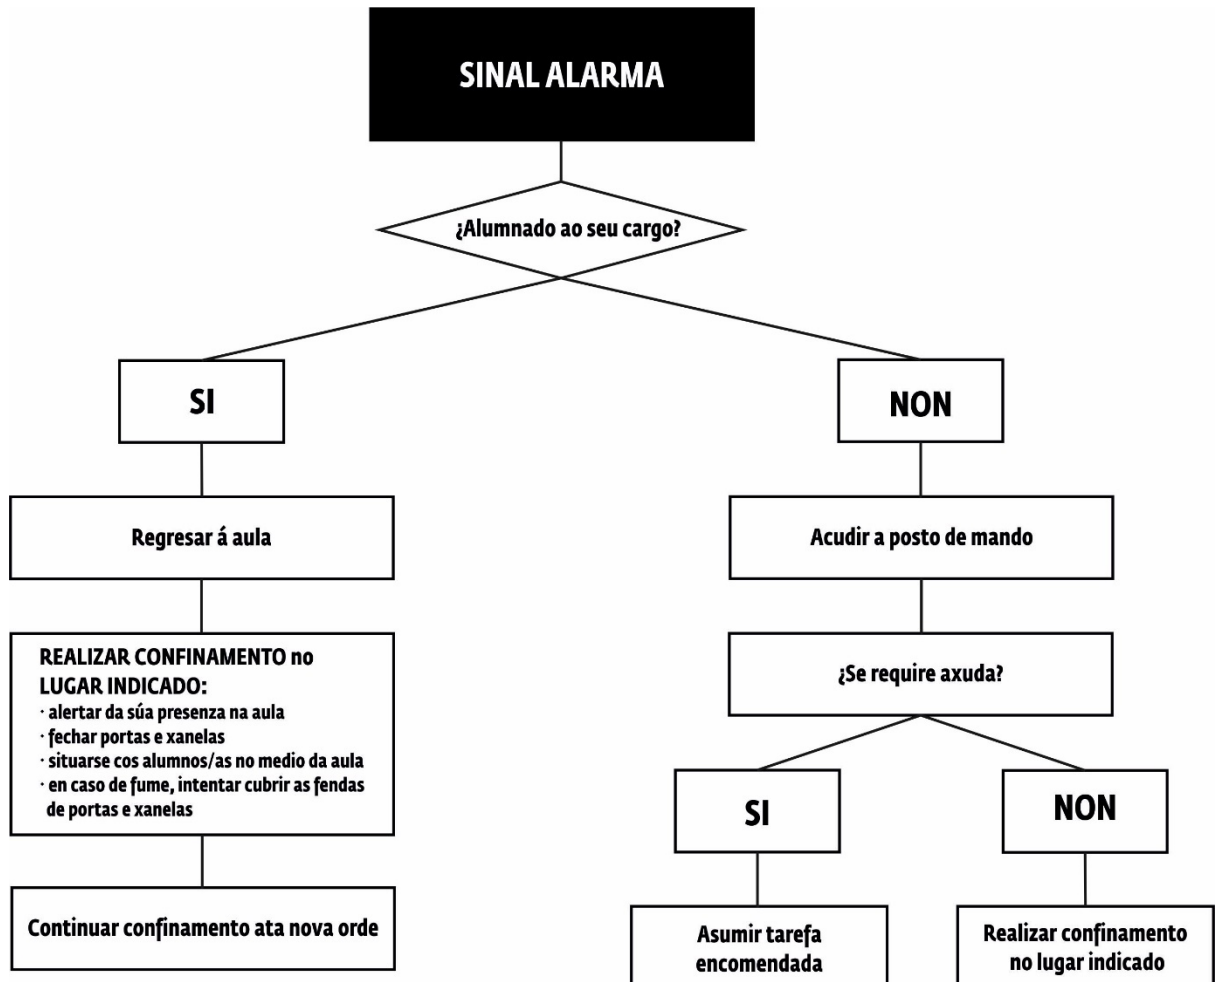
SINAL ALARMA

¿Alumnado ao seu cargo?

SI

NON

Regresar á aula

REALIZAR CONFINAMENTO no LUGAR INDICADO:
· alertar da súa presenza na aula
· fechar portas e xanelas
· situarse cos alumnos/as no medio da aula
· en caso de fume, intentar cubrir as fendas de portas e xanelas

Continuar confinamento ata nova orde

Acudir a posto de mando

¿Se require axuda?

SI

NON

Asumir tarefa encomendada

Realizar confinamento no lugar indicado